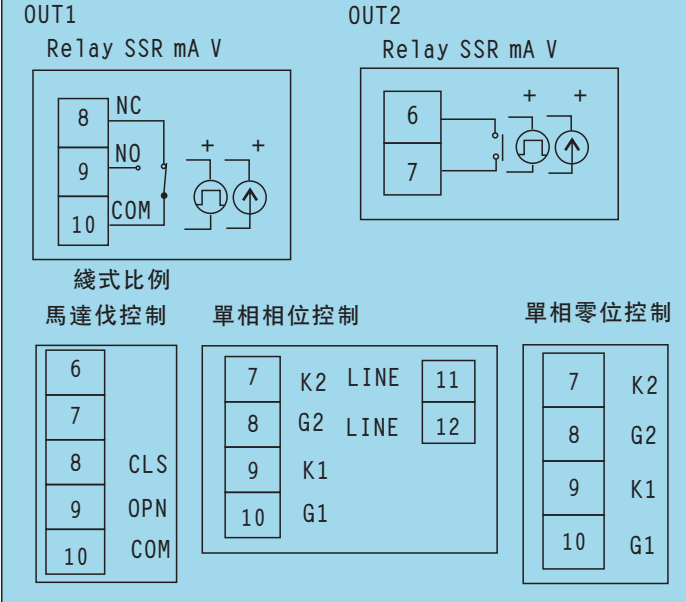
OUT1

Relay SSR mA V

8 NC
9 NO
10 COM

+ +

OUT2

Relay SSR mA V

6
7

+ +

綫式比例

馬達伐控制

6
7
8 CLS
9 OPN
10 COM

單相相位控制

7 K2
8 G2
9 K1
10 G1

LINE 11
LINE 12

單相零位控制

7 K2
8 G2
9 K1
10 G1